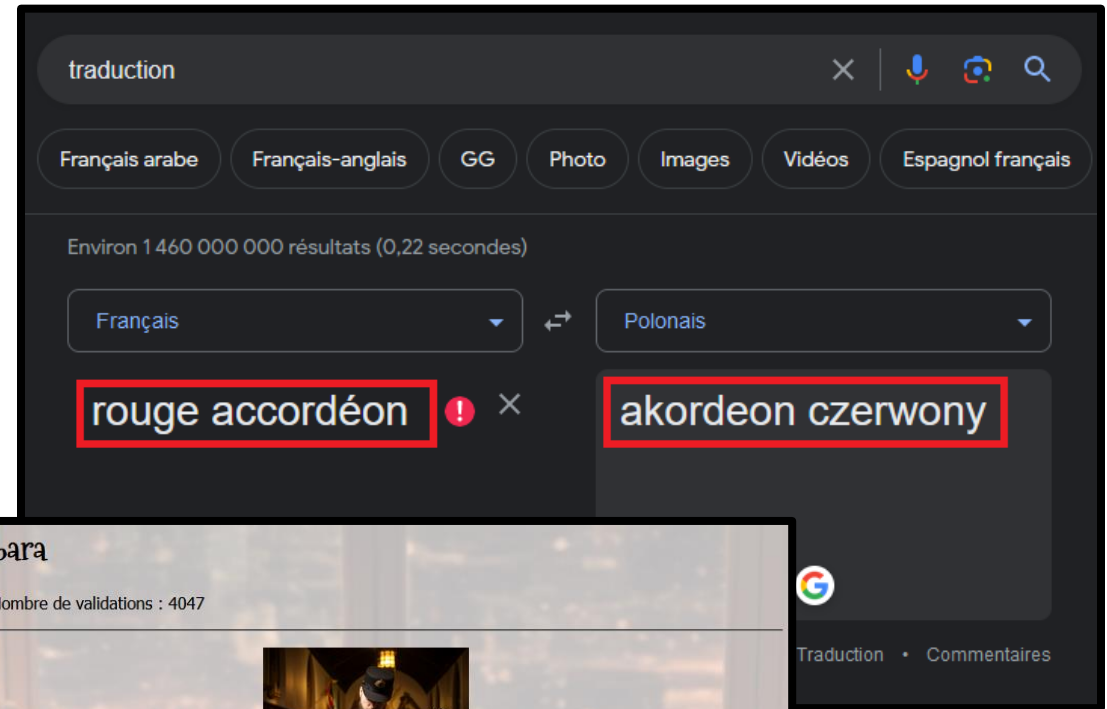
traduction

Français arabe
Français-anglais
GG
Photo
Images
Vidéos
Espagnol français

Environ 1 460 000 000 résultats (0,22 secondes)

Français
Polonais

rouge accordéon
akordeon czerwony

bara
lombre de validations : 4047

Traduction • Commentaires